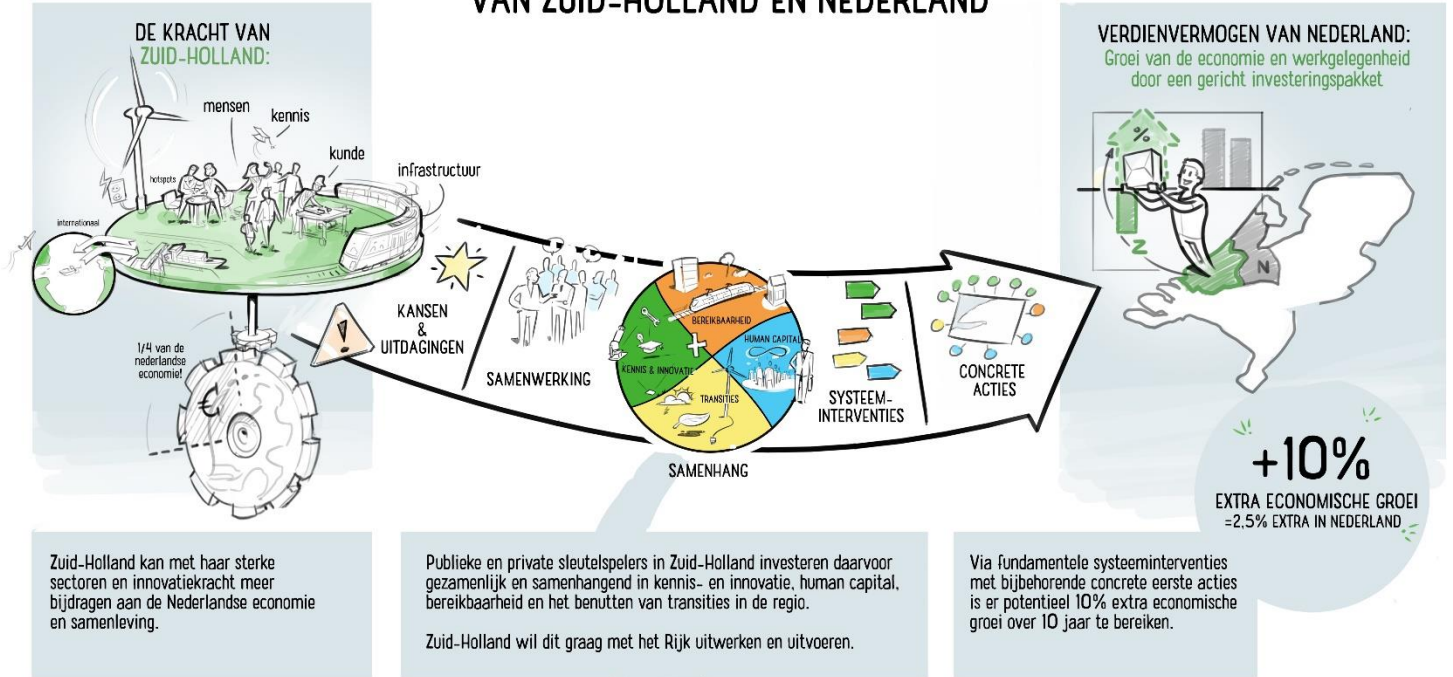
VAN ZUID-HOLLAND EN NEDERLAND

DE KRACHT VAN ZUID-HOLLAND:

mensen
kennis
kunde
hotspots
infrastructuur
internationaal

1/4 van de nederlandse economie!

€

KANSEN & UITDAGINGEN

SAMENWERKING

BEREIKBAARHEID
HUMAN CAPITAL
KENNIS & INNOVATIE
TRANSITIES

SAMENHANG

SYSTEEM-INTERVENTIES

CONCRETE ACTIES

VERDIENVERMOGEN VAN NEDERLAND:
Groei van de economie en werkgelegenheid door een gericht investeringspakket

%
Z
N

+10%
EXTRA ECONOMISCHE GROEI
=2,5% EXTRA IN NEDERLAND

Zuid-Holland kan met haar sterke sectoren en innovatiekracht meer bijdragen aan de Nederlandse economie en samenleving.

Publieke en private sleutelspelers in Zuid-Holland investeren daarvoor gezamenlijk en samenhangend in kennis- en innovatie, human capital, bereikbaarheid en het benutten van transities in de regio.

Zuid-Holland wil dit graag met het Rijk uitwerken en uitvoeren.

Via fundamentele systeeminterventies met bijbehorende concrete eerste acties is er potentieel 10% extra economische groei over 10 jaar te bereiken.